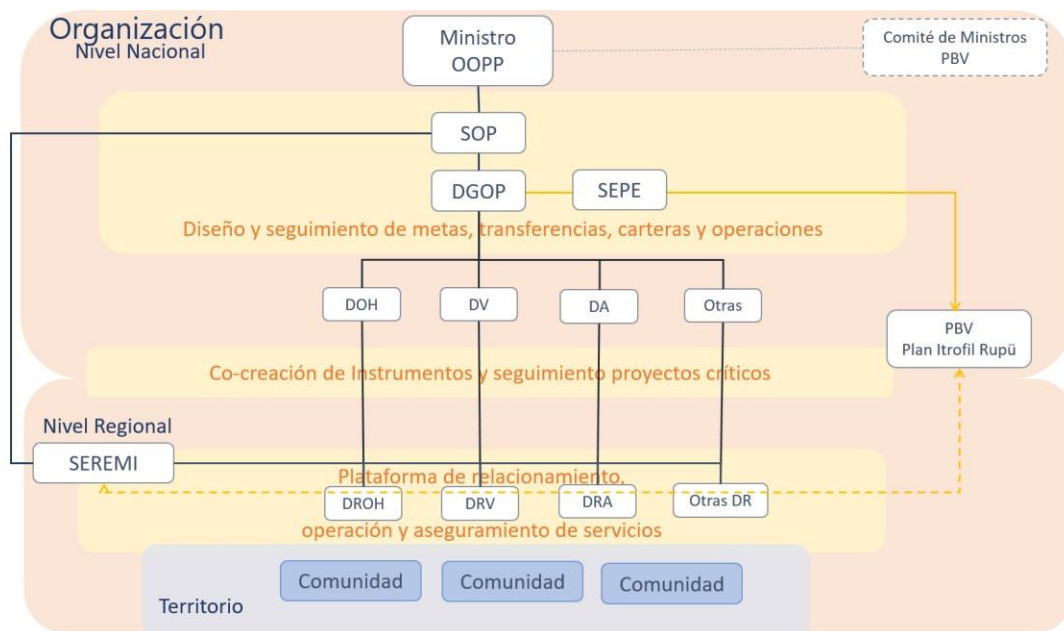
Organización
Nivel Nacional

Ministro OOPP

Comité de Ministros PBV

SOP

DGOP

SEPE

Diseño y seguimiento de metas, transferencias, carteras y operaciones

DOH

DV

DA

Otras

PBV
Plan Itrofil Rupü

Co-creación de Instrumentos y seguimiento proyectos críticos

Nivel Regional

SEREMI

Plataforma de relacionamiento, operación y aseguramiento de servicios

DROH

DRV

DRA

Otras DR

Comunidad

Comunidad

Comunidad

Territorio